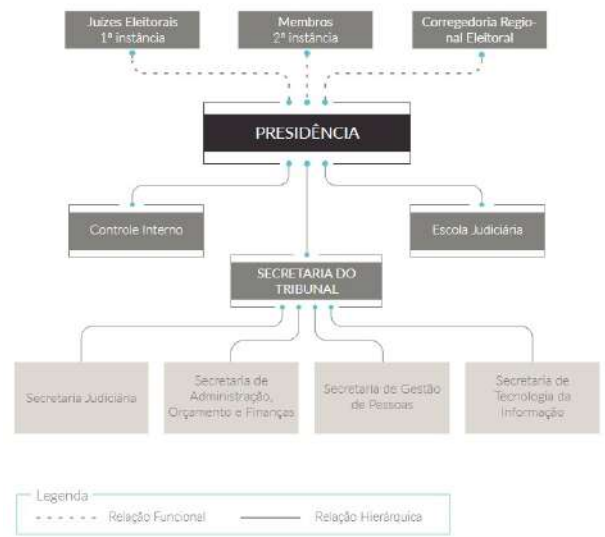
Juizes Eleitorais
1ª instância

Membros
2ª instância

Corregedoria Regional Eleitoral

PRESIDÊNCIA

Controle Interno

Escola Judiciária

SECRETARIA DO TRIBUNAL

Secretaria Judiciária

Secretaria de Administração, Orçamento e Finanças

Secretaria de Gestão de Pessoas

Secretaria de Tecnologia da Informação

Legenda
Relação Funcional
Relação Hierárquica